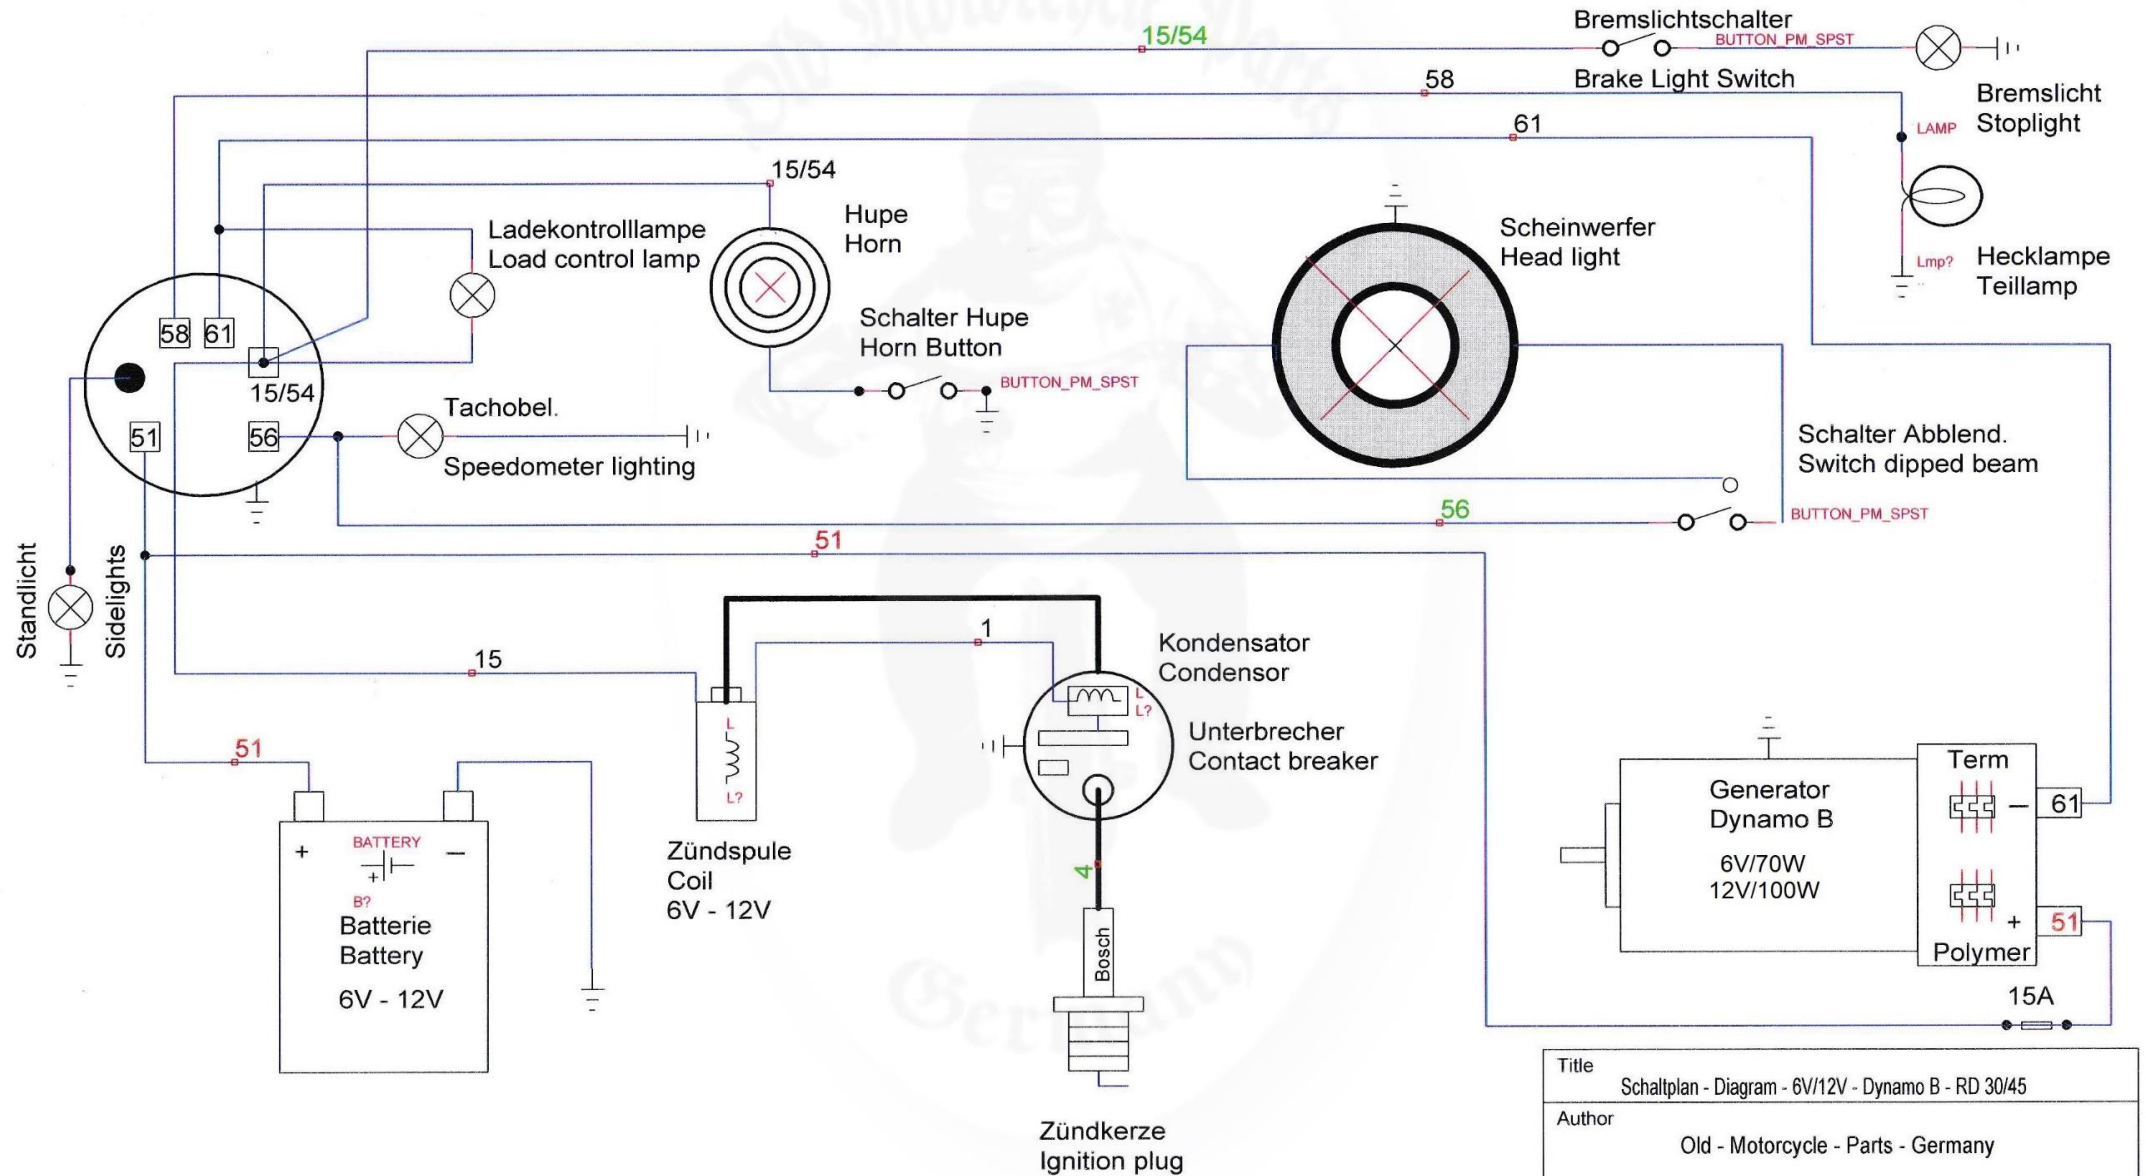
15/54

Bremslichtschalter

BUTTON_PM_SPST

Brake Light Switch

58

Bremslicht
Stoplight

LAMP

61

15/54

Hupe
Horn

Ladekontrolllampe
Load control lamp

Scheinwerfer
Head light

Hecklampe
Teillamp

Lmp?

58 61

15/54

Schalter Hupe
Horn Button

BUTTON_PM_SPST

Tachobel.
Speedometer lighting

51 56

Schalter Abblend.
Switch dipped beam

56

BUTTON_PM_SPST

51

Standlicht

Sidelights

1

15

Kondensator
Condensor

L
L?

Unterbrecher
Contact breaker

L

L?

51

Term

Generator
Dynamo B

6V/70W
12V/100W

61

+

BATTERY

B?

Batterie
Battery

6V - 12V

Zündspule
Coil
6V - 12V

4

Bosch

51

Polymer

15A

Title
Schaltplan - Diagram - 6V/12V - Dynamo B - RD 30/45

Author
Old - Motorcycle - Parts - Germany

Zündkerze
Ignition plug